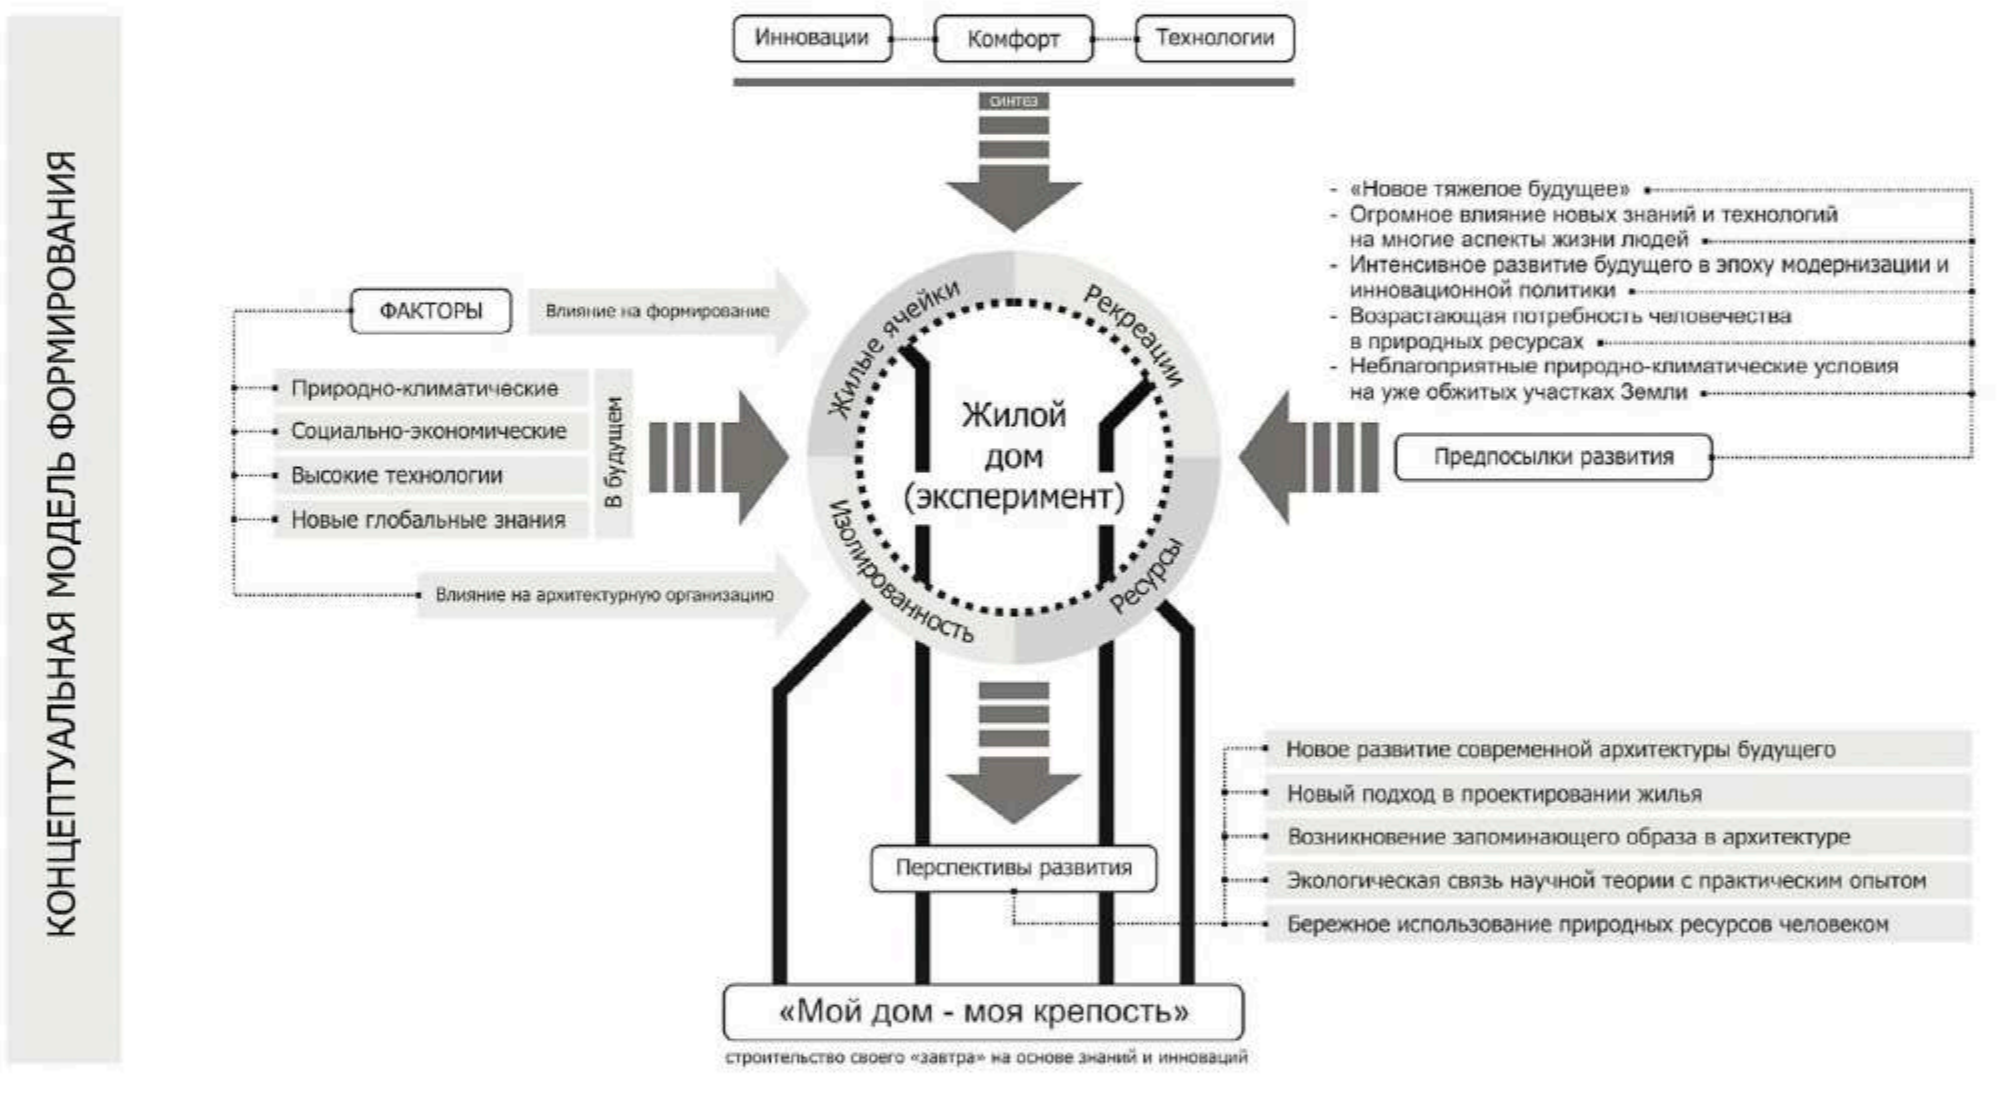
КОНЦЕПТУАЛЬНАЯ МОДЕЛЬ ФОРМИРОВАНИЯ

Инновации
Комфорт
Технологии

синтез

ФАКТОРЫ
Влияние на формирование

Природно-климатические
Социально-экономические
Высокие технологии
Новые глобальные знания

В будущем

Влияние на архитектурную организацию

Жилые ячейки
Рекреации
Изолированность
Ресурсы

Жилой дом (эксперимент)

- «Новое тяжелое будущее»
- Огромное влияние новых знаний и технологий на многие аспекты жизни людей
- Интенсивное развитие будущего в эпоху модернизации и инновационной политики
- Возрастающая потребность человечества в природных ресурсах
- Неблагоприятные природно-климатические условия на уже обжитых участках Земли

Предпосылки развития

Новое развитие современной архитектуры будущего
Новый подход в проектировании жилья
Возникновение запоминающего образа в архитектуре
Экологическая связь научной теории с практическим опытом
Бережное использование природных ресурсов человеком

Перспективы развития

«Мой дом - моя крепость»
строительство своего «завтра» на основе знаний и инноваций